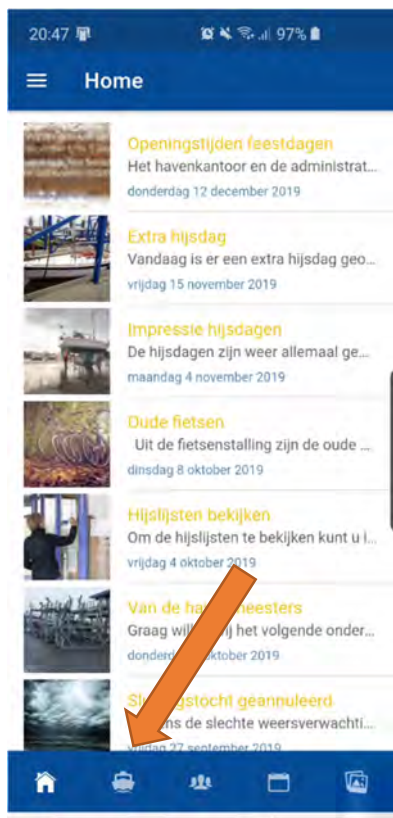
20:47 97%

Home

Openingstijden feestdagen
Het havenkantoor en de administrat...
donderdag 12 december 2019

Extra hijsdag
Vandaag is er een extra hijsdag geo...
vrijdag 15 november 2019

Impressie hijsdagen
De hijsdagen zijn weer allemaal ge...
maandag 4 november 2019

Oude fietsen
Uit de fietsenstalling zijn de oude ...
dinsdag 8 oktober 2019

Hijslijsten bekijken
Om de hijslijsten te bekijken kunt u ...
vrijdag 4 oktober 2019

Van de ha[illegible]eesters
Graag wil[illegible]ij het volgende onder...
donder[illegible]oktober 2019

S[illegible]gstocht geannuleerd
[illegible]s de slechte weersverwachti...
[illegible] 27 september 2019